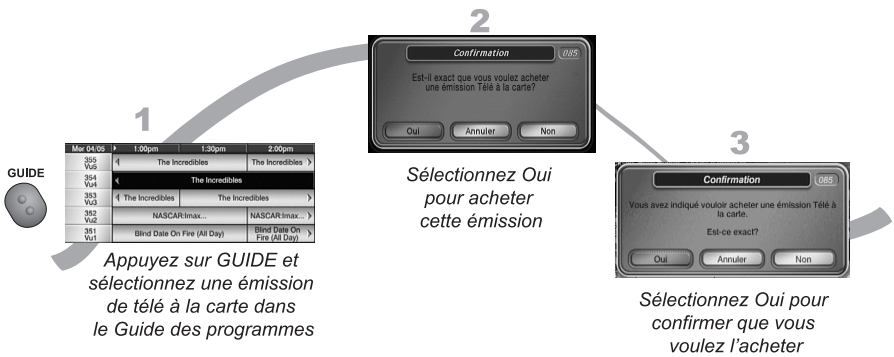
GUIDE

1

| Mer 04/05 | 1:00pm | 1:30pm | 2:00pm |
|---|---|---|---|
| 355 Vu5 | The Incredibles | | The Incredibles |
| 354 Vu4 | The Incredibles | | |
| 353 Vu3 | The Incredibles | The Incredibles | |
| 352 Vu2 | NASCAR:Imax... | | NASCAR:Imax... |
| 351 Vu1 | Blind Date On Fire (All Day) | | Blind Date On Fire (All Day) |

Appuyez sur GUIDE et sélectionnez une émission de télé à la carte dans le Guide des programmes

2

Confirmation 085

Est-il exact que vous voulez acheter une émission Télé à la carte?

Oui Annuler Non

Sélectionnez Oui pour acheter cette émission

3

Confirmation 085

Vous avez indiqué vouloir acheter une émission Télé à la carte.

Est-ce exact?

Oui Annuler Non

Sélectionnez Oui pour confirmer que vous voulez l'acheter